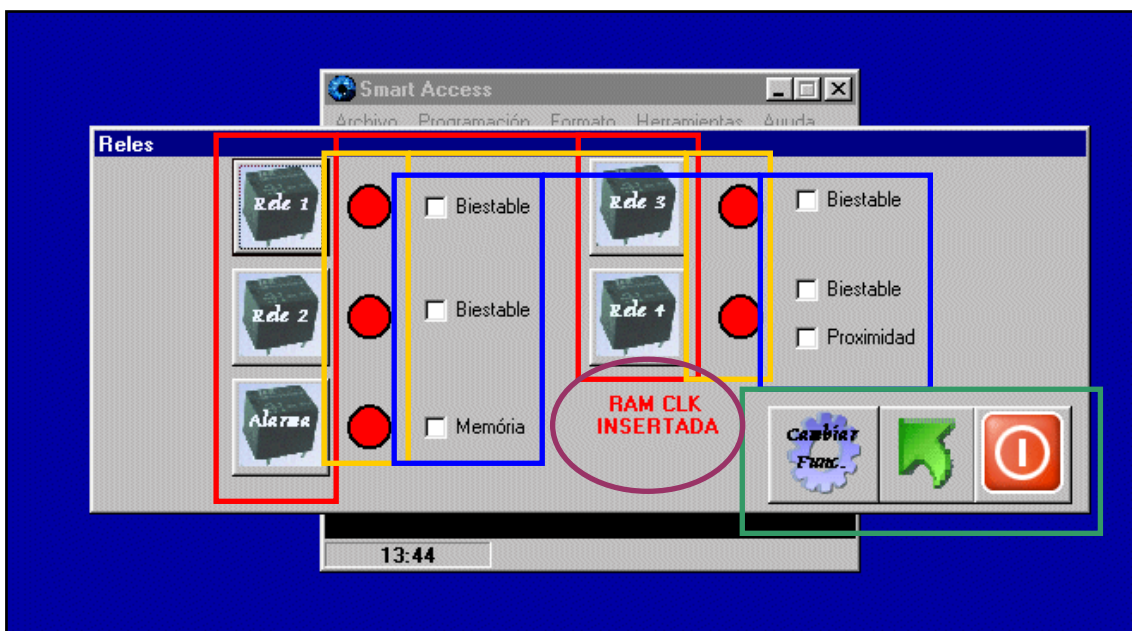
Smart Access

Archivo Programación Formato Herramientas Ayuda

Reles

Rele 1

Biestable

Rele 3

Biestable

Rele 2

Biestable

Rele 4

Biestable

Proximidad

Alarma

Memória

RAM CLK INSERTADA

Cambiar Func.

13:44